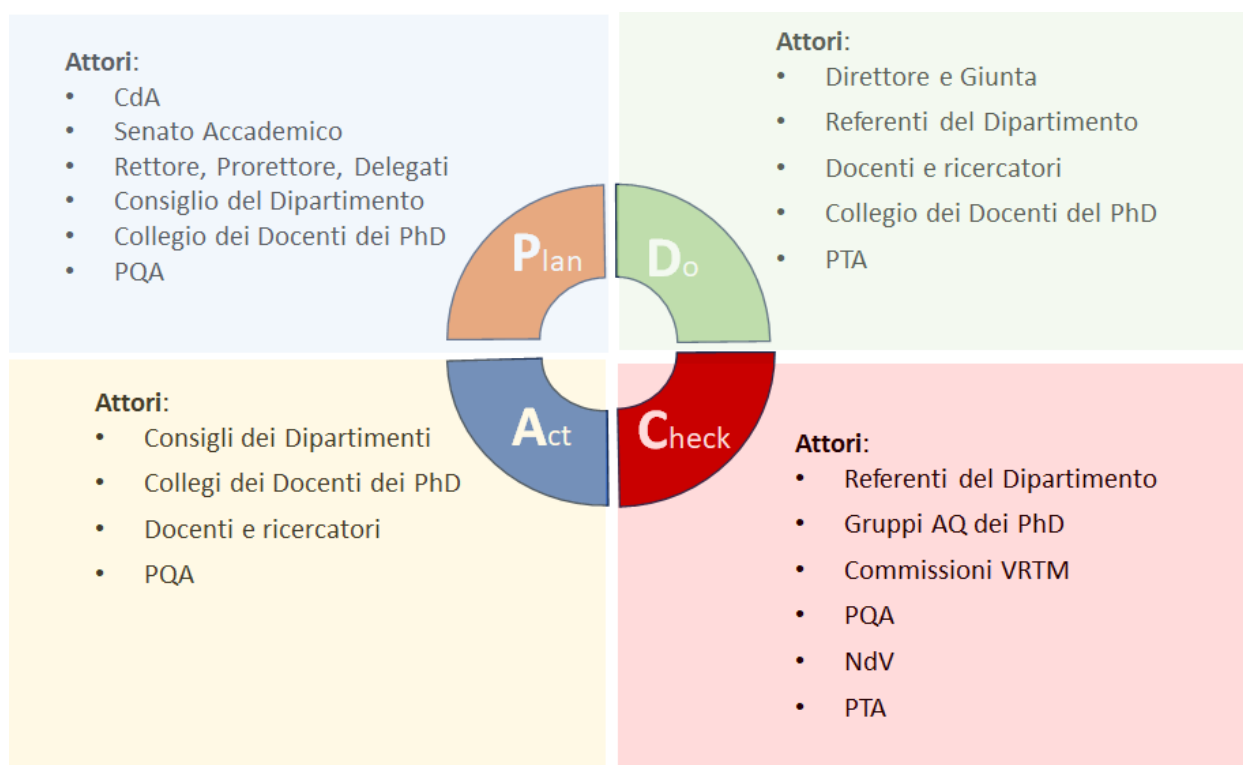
Attori:
- CdA
- Senato Accademico
- Rettore, Prorettore, Delegati
- Consiglio del Dipartimento
- Collegio dei Docenti dei PhD
- PQA

Attori:
- Direttore e Giunta
- Referenti del Dipartimento
- Docenti e ricercatori
- Collegio dei Docenti del PhD
- PTA

Plan

Do

Act

Check

Attori:
- Consigli dei Dipartimenti
- Collegi dei Docenti dei PhD
- Docenti e ricercatori
- PQA

Attori:
- Referenti del Dipartimento
- Gruppi AQ dei PhD
- Commissioni VRTM
- PQA
- NdV
- PTA